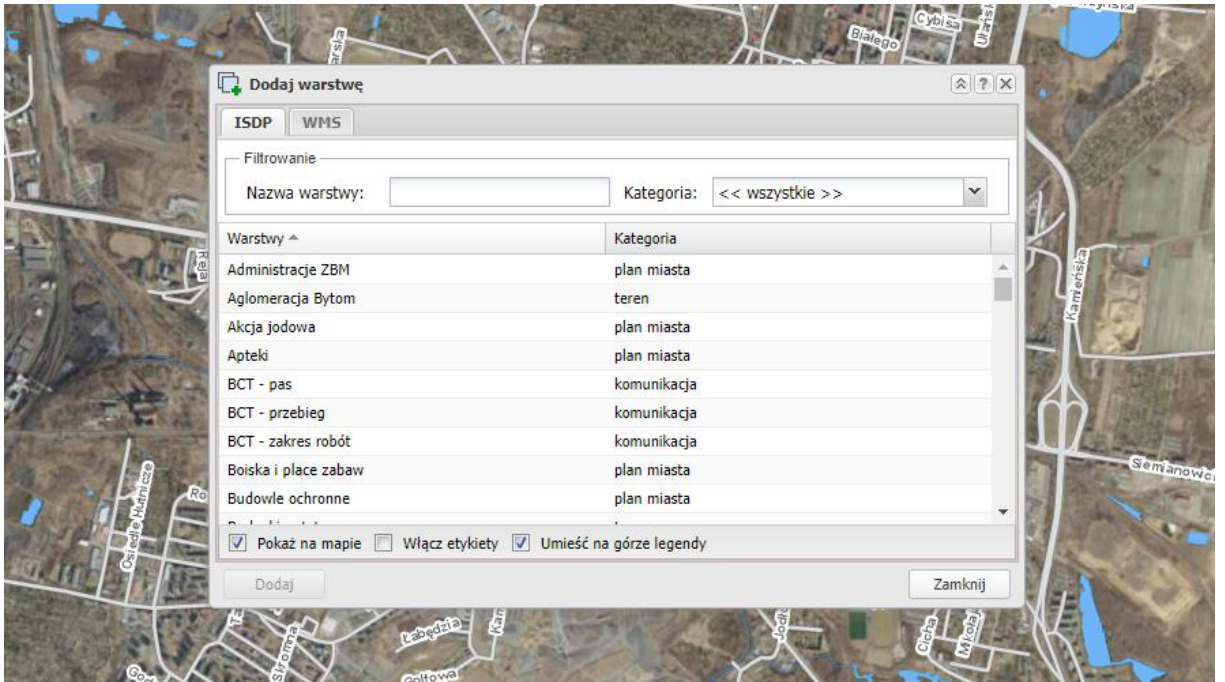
Cybisa
Białego
Ułańska
Dodaj warstwę
ISDP
WMS
Filtrowanie
Nazwa warstwy:
Kategoria:
<< wszystkie >>

| Warstwy ▲ | Kategoria |
|---|---|
| Administracje ZBM | plan miasta |
| Aglomeracja Bytom | teren |
| Akcja jodowa | plan miasta |
| Apteki | plan miasta |
| BCT - pas | komunikacja |
| BCT - przebieg | komunikacja |
| BCT - zakres robót | komunikacja |
| Boiska i place zabaw | plan miasta |
| Budowle ochronne | plan miasta |
| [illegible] | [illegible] |

Pokaż na mapie
Włącz etykiety
Umieść na górze legendy
Dodaj
Zamknij
Kamieńska
Siemianowic
Osiedle Hutnicze
Ro
Łabędzia
Stroma
Golfowa
Jodłowa
Cicha
Mikołaja
Reja